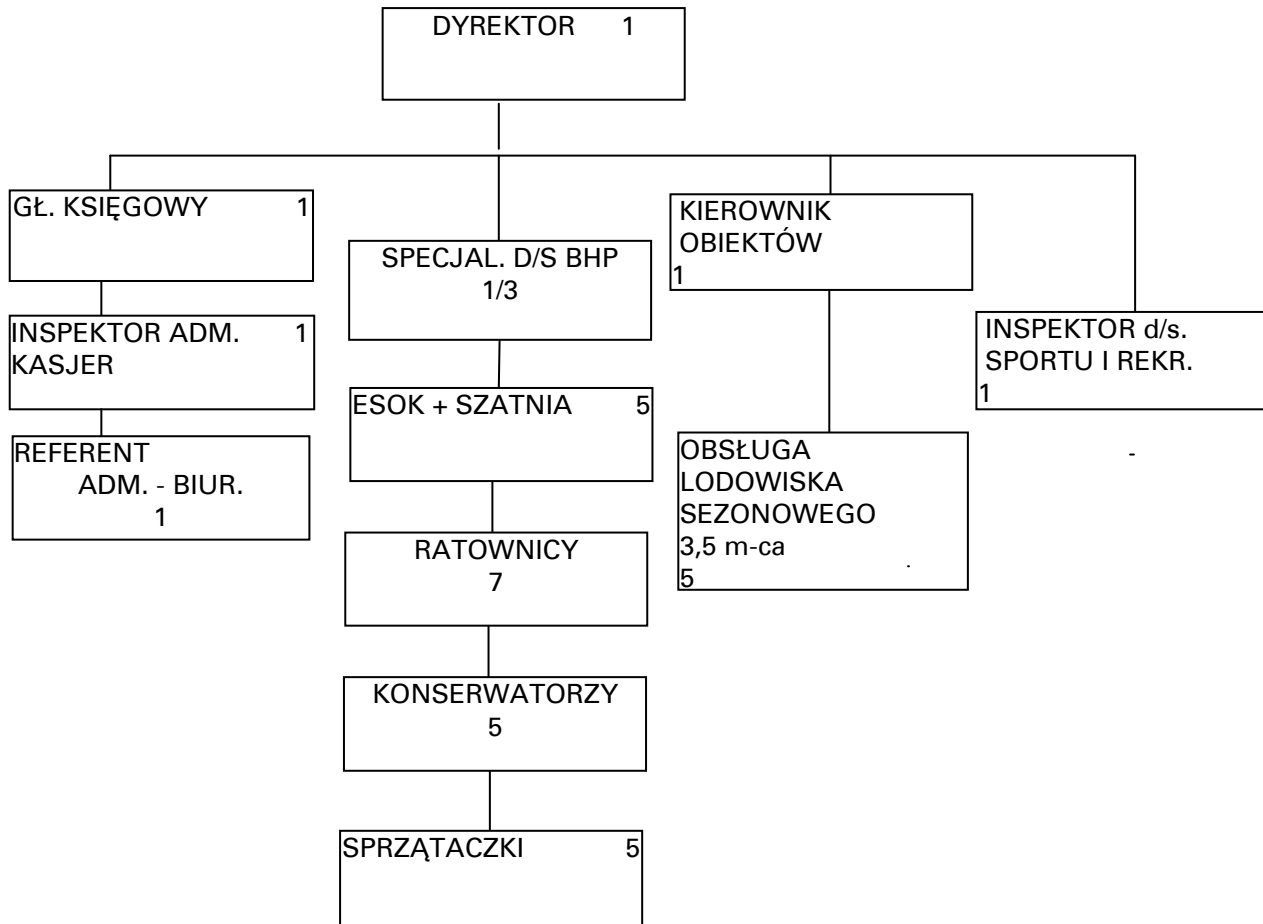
DYREKTOR 1

GŁ. KSIĘGOWY 1

INSPEKTOR ADM. 1
KASJER

REFERENT
ADM. - BIUR.
1

SPECJAL. D/S BHP
1/3

ESOK + SZATNIA 5

RATOWNICY
7

KONSERWATORZY
5

SPRZĄTACZKI 5

KIEROWNIK
OBIEKTÓW
1

OBSŁUGA
LODOWISKA
SEZONOWEGO
3,5 m-ca
5

INSPEKTOR d/s.
SPORTU I REKR.
1